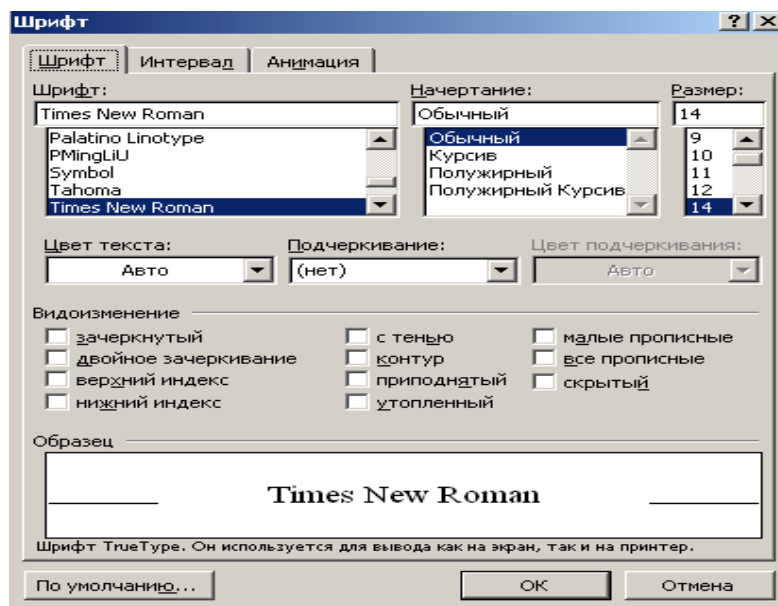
Шрифт ? X

Шрифт | Интервал | Анимация

Шрифт:
Times New Roman
Palatino Linotype
PMingLiU
Symbol
Tahoma
Times New Roman

Начертание:
Обычный
Обычный
Курсив
Полужирный
Полужирный Курсив

Размер:
14
9
10
11
12
14

Цвет текста:
Авто

Подчеркивание:
(нет)

Цвет подчеркивания:
Авто

Видоизменение
зачеркнутый
двойное зачеркивание
верхний индекс
нижний индекс
с тенью
контур
приподнятый
утопленный
малые прописные
все прописные
скрытый

Образец
Times New Roman

Шрифт TrueType. Он используется для вывода как на экран, так и на принтер.

По умолчанию...
ОК
Отмена